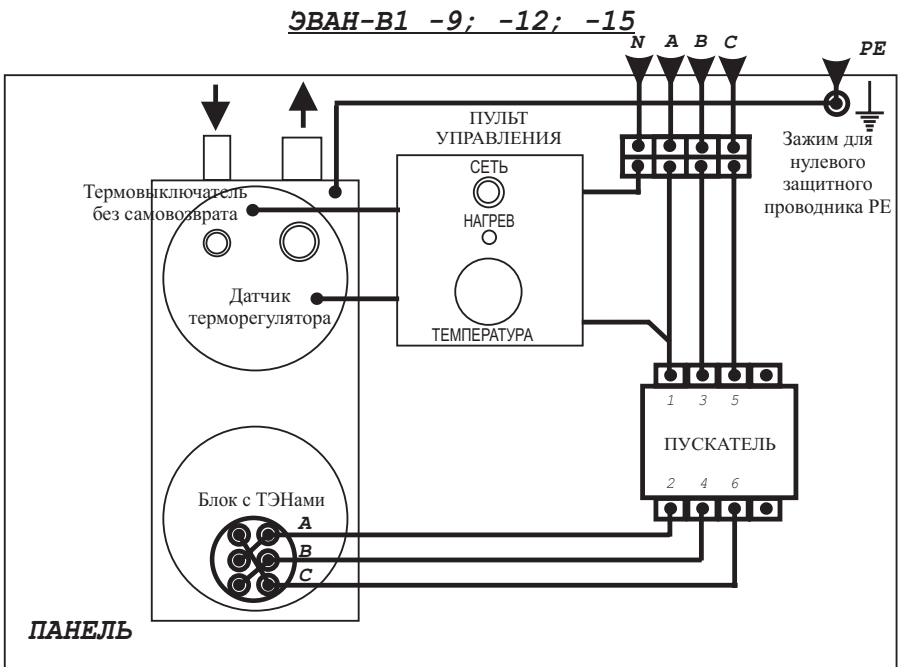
ЭВАН-В1 -9; -12; -15

N A B C

PE

ПУЛЬТ УПРАВЛЕНИЯ

СЕТЬ

НАГРЕВ

ТЕМПЕРАТУРА

Зажим для нулевого защитного проводника PE

Термовыключатель без самовозврата

Датчик терморегулятора

1 3 5

ПУСКАТЕЛЬ

2 4 6

Блок с ТЭНами

A

B

C

ПАНЕЛЬ